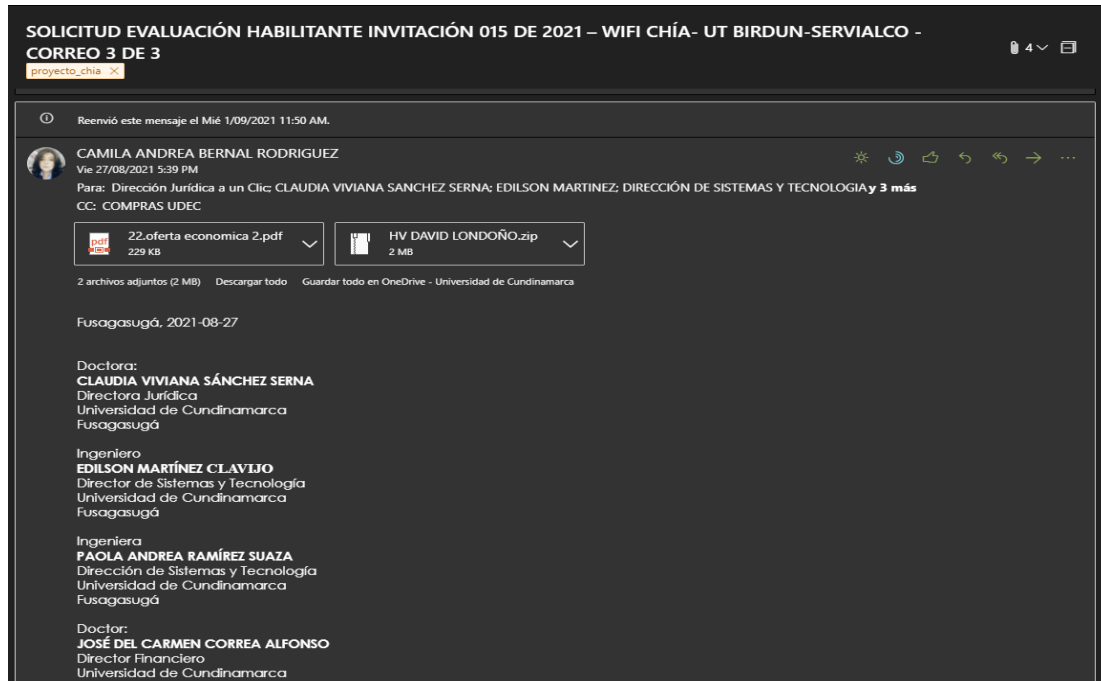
SOLICITUD EVALUACIÓN HABILITANTE INVITACIÓN 015 DE 2021 – WIFI CHÍA- UT BIRDUN-SERVIALCO - CORREO 3 DE 3

proyecto_chia ×

4

Reenvió este mensaje el Mié 1/09/2021 11:50 AM.

CAMILA ANDREA BERNAL RODRIGUEZ
Vie 27/08/2021 5:39 PM
Para: Dirección Jurídica a un Clic; CLAUDIA VIVIANA SANCHEZ SERNA; EDILSON MARTINEZ; DIRECCIÓN DE SISTEMAS Y TECNOLOGIA y 3 más
CC: COMPRAS UDEC

22.oferta economica 2.pdf
229 KB

HV DAVID LONDOÑO.zip
2 MB

2 archivos adjuntos (2 MB) Descargar todo Guardar todo en OneDrive - Universidad de Cundinamarca

Fusagasugá, 2021-08-27

Doctora:
CLAUDIA VIVIANA SÁNCHEZ SERNA
Directora Jurídica
Universidad de Cundinamarca
Fusagasugá

Ingeniero
EDILSON MARTÍNEZ CLAVIJO
Director de Sistemas y Tecnología
Universidad de Cundinamarca
Fusagasugá

Ingeniera
PAOLA ANDREA RAMÍREZ SUAZA
Dirección de Sistemas y Tecnología
Universidad de Cundinamarca
Fusagasugá

Doctor:
JOSÉ DEL CARMEN CORREA ALFONSO
Director Financiero
Universidad de Cundinamarca